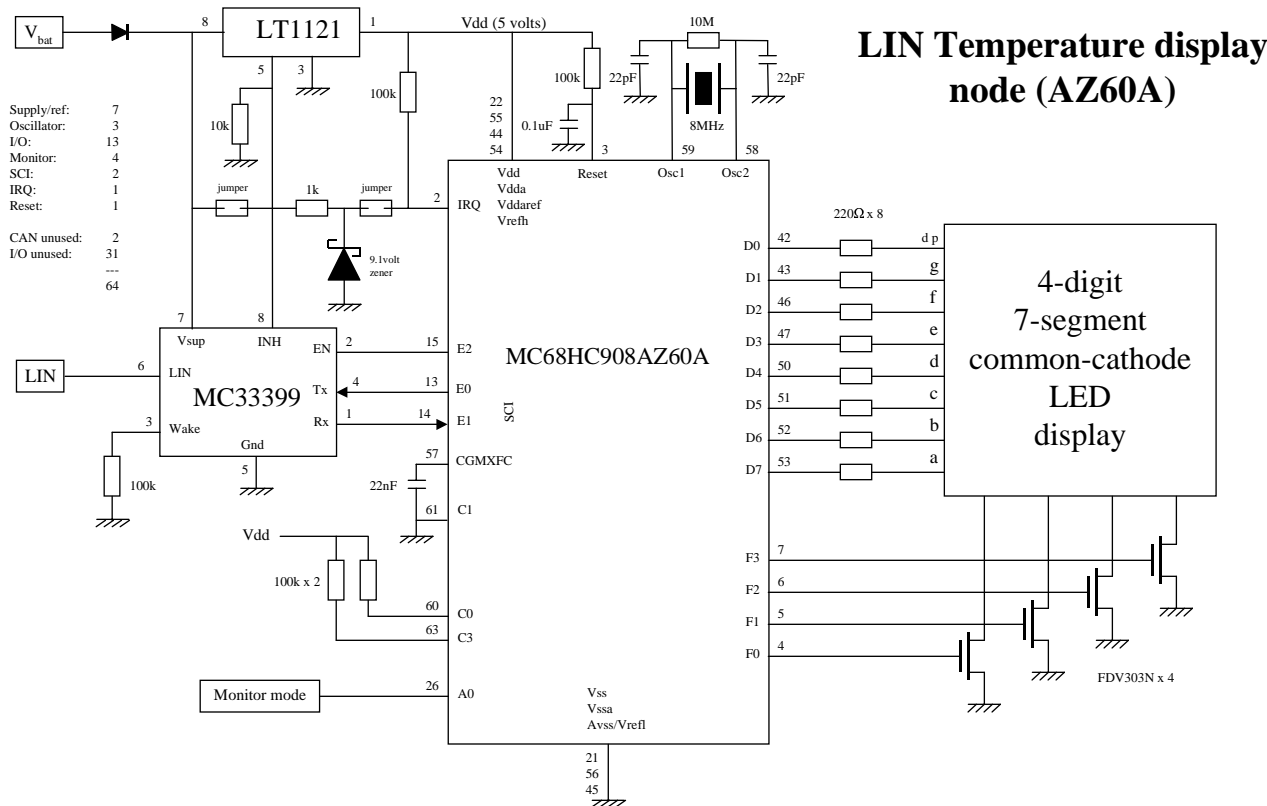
LIN Temperature display node (AZ60A)

$V_{bat}$

8 LT1121 1

5 3

Vdd (5 volts)

10M

22pF 22pF

100k

100k

10k

0.1uF

8MHz

| Supply/ref: | 7 |
|---|---|
| Oscillator: | 3 |
| I/O: | 13 |
| Monitor: | 4 |
| SCI: | 2 |
| IRQ: | 1 |
| Reset: | 1 |
| CAN unused: | 2 |
| I/O unused: | 31 |
| | --- |
| | 64 |

22 55 44 54

Vdd Vdda Vddaref Vrefh

3 Reset

59 Osc1

58 Osc2

jumper 1k jumper

2 IRQ

9.1volt zener

220Ω x 8

42 D0 d p
43 D1 g
46 D2 f
47 D3 e
50 D4 d
51 D5 c
52 D6 b
53 D7 a

4-digit 7-segment common-cathode LED display

7 8

Vsup INH

EN 2 15 E2

LIN 6 LIN

MC33399

Tx 4 13 E0

Rx 1 14 E1

SCI

3 Wake

Gnd 5

100k

MC68HC908AZ60A

57 CGMXFC

22nF

61 C1

Vdd

100k x 2

60 C0

63 C3

F3 7
F2 6
F1 5
F0 4

FDV303N x 4

Monitor mode 26 A0

Vss Vssa Avss/Vrefl

21 56 45